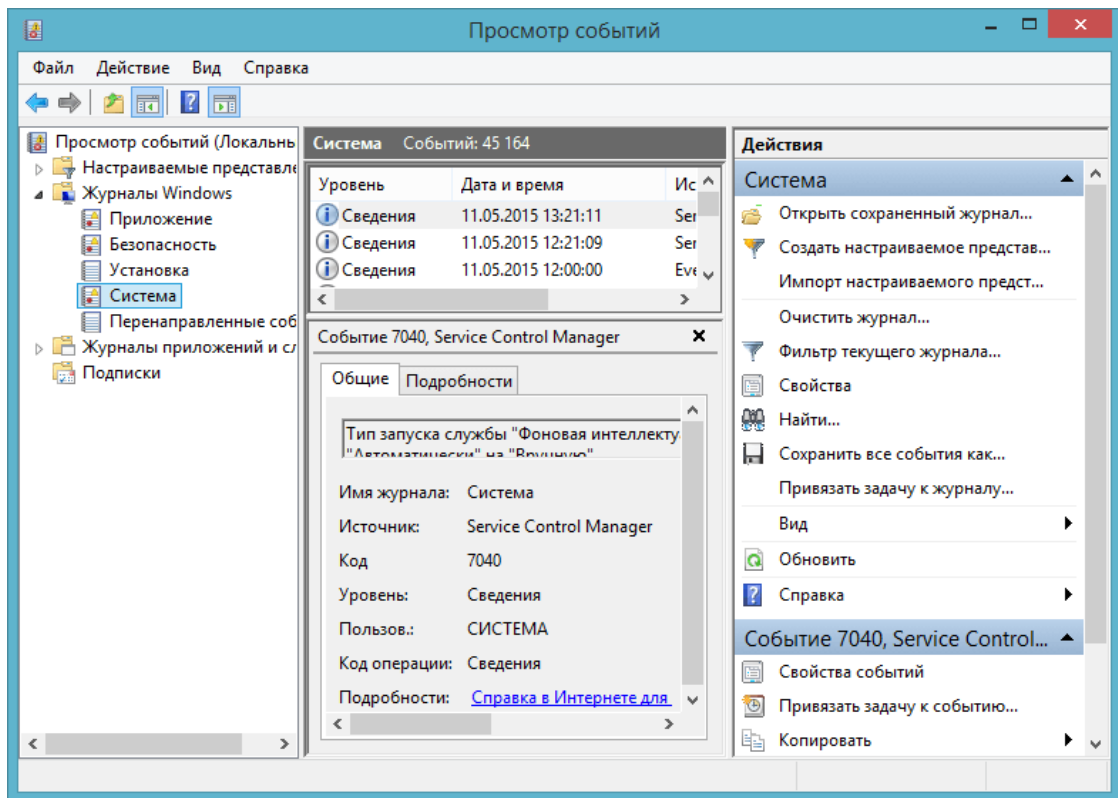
Просмотр событий

Файл Действие Вид Справка

Просмотр событий (Локальны
Настраиваемые представле
Журналы Windows
Приложение
Безопасность
Установка
Система
Перенаправленные соб
Журналы приложений и сл
Подписки

Система Событий: 45 164

| Уровень | Дата и время | Ис |
|---|---|---|
| Сведения | 11.05.2015 13:21:11 | Ser |
| Сведения | 11.05.2015 12:21:09 | Ser |
| Сведения | 11.05.2015 12:00:00 | Eve |

Событие 7040, Service Control Manager

Общие Подробности

Тип запуска службы "Фоновая интеллекту "Автоматически" на "Вручную"

Имя журнала: Система
Источник: Service Control Manager
Код 7040
Уровень: Сведения
Пользов.: СИСТЕМА
Код операции: Сведения
Подробности: Справка в Интернете для

Действия
Система
Открыть сохраненный журнал...
Создать настраиваемое представ...
Импорт настраиваемого предст...
Очистить журнал...
Фильтр текущего журнала...
Свойства
Найти...
Сохранить все события как...
Привязать задачу к журналу...
Вид
Обновить
Справка
Событие 7040, Service Control...
Свойства событий
Привязать задачу к событию...
Копировать